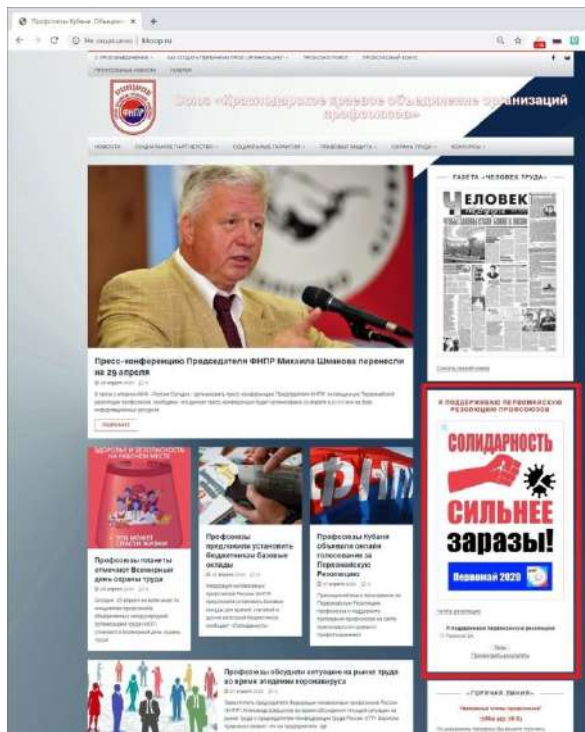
Профсоюзы Кубани. Объедин ×

Не защищено | kkoop.ru

Союз «Краснодарское краевое объединение организаций профсоюзов»

НОВОСТИ

ГАЗЕТА «ЧЕЛОВЕК ТРУДА»

ЧЕЛОВЕК

Пресс-конференцию Председателя ФНПР Михаила Шмакова перенесли на 29 апреля

ПОДРОБНЕЕ

В ПОДДЕРЖКУ ПЕРВОМАЙСКОЙ РЕЗОЛЮЦИИ ПРОФСОЮЗОВ

СОЛИДАРНОСТЬ

СИЛЬНЕЕ

заразы!

Первомай 2020

ЗДОРОВЬЕ И БЕЗОПАСНОСТЬ НА РАБОЧЕМ МЕСТЕ

Профсоюзы планеты отмечают Всемирный день охраны труда

Профсоюзы предложили установить бюджетникам базовые оклады

ФНПР

Профсоюзы Кубани объявили онлайн голосование за Первомайскую Резолюцию

Профсоюзы обсудили ситуацию на рынке труда во время эпидемии коронавируса

«ГОРЯЧАЯ ЛИНИЯ»